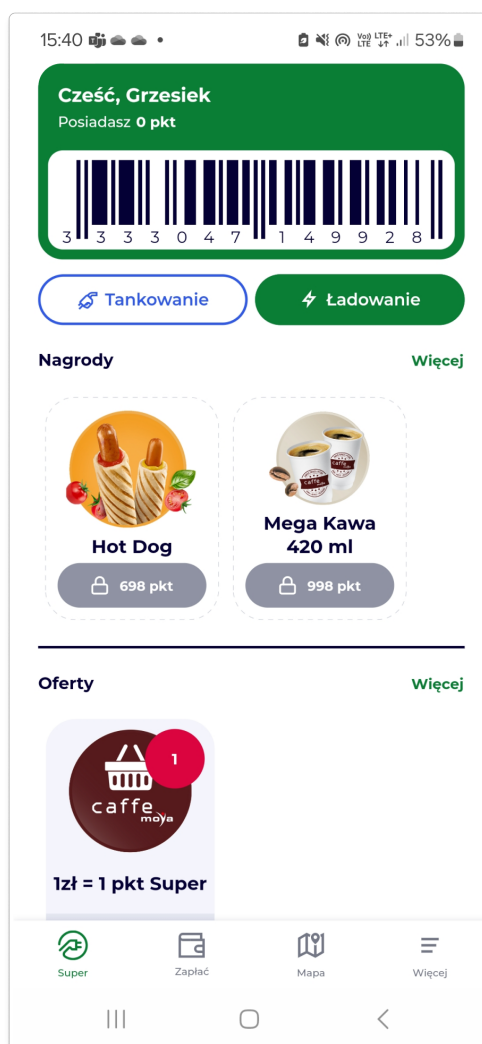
15:40 53%

Cześć, Grzesiek
Posiadasz **0 pkt**

3 3 3 0 4 7 1 4 9 9 2 8

Tankowanie

Ładowanie

Nagrody

Więcej

Hot Dog

698 pkt

Mega Kawa 420 ml

998 pkt

Oferty

Więcej

1

caffe moya

1zł = 1 pkt Super

Super

Zapłać

Mapa

Więcej